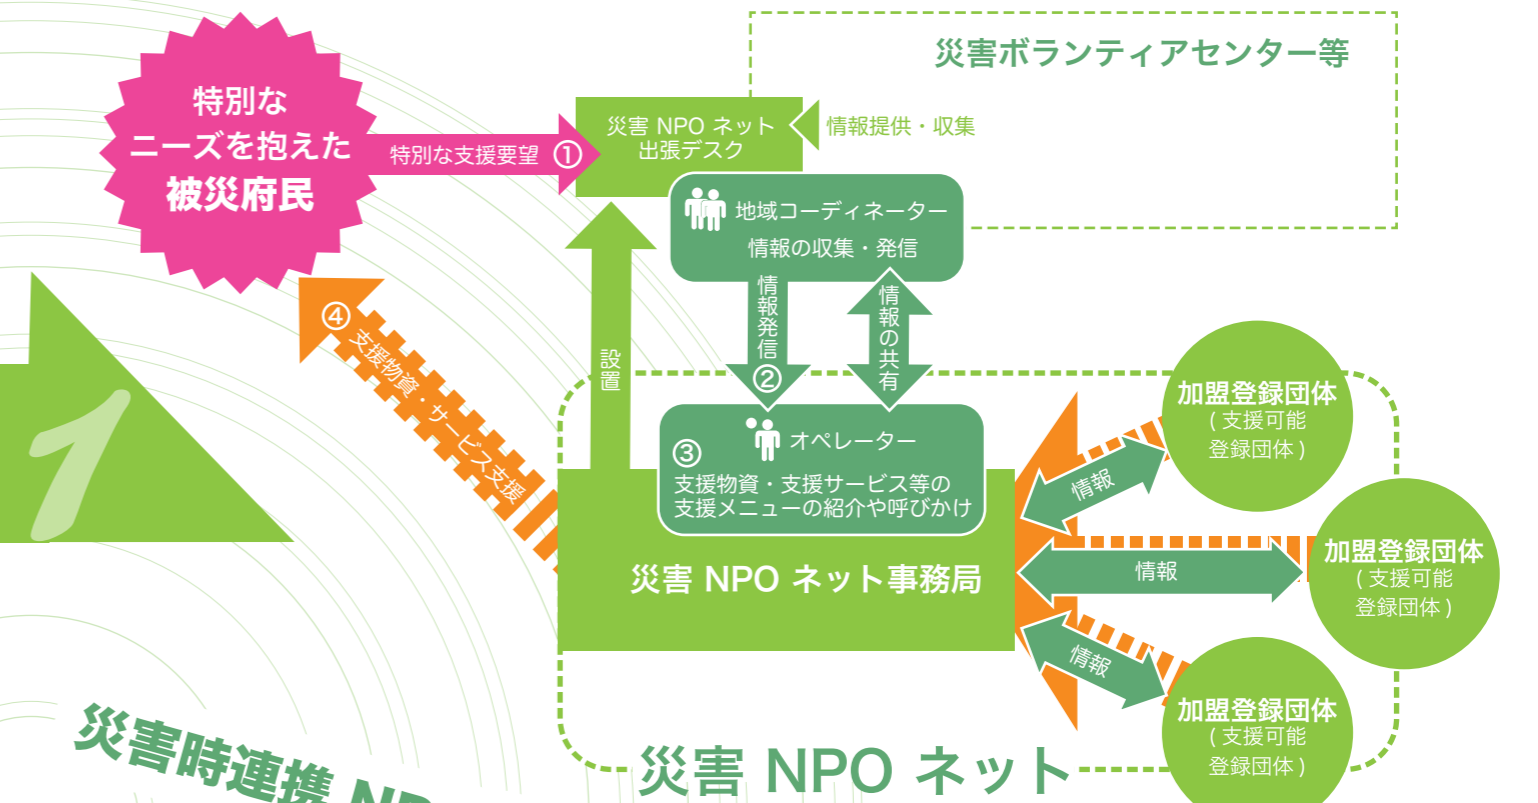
特別なニーズを抱えた被災府民

特別な支援要望 ①

災害ボランティアセンター等

災害 NPO ネット出張デスク

情報提供・収集

地域コーディネーター
情報の収集・発信

設置

情報発信 ②

情報の共有

④ 支援物資・サービス支援

1

③ オペレーター
支援物資・支援サービス等の支援メニューの紹介や呼びかけ

災害 NPO ネット事務局

加盟登録団体
（支援可能登録団体）

情報

加盟登録団体
（支援可能登録団体）

情報

加盟登録団体
（支援可能登録団体）

情報

災害時連携 NP

災害 NPO ネット